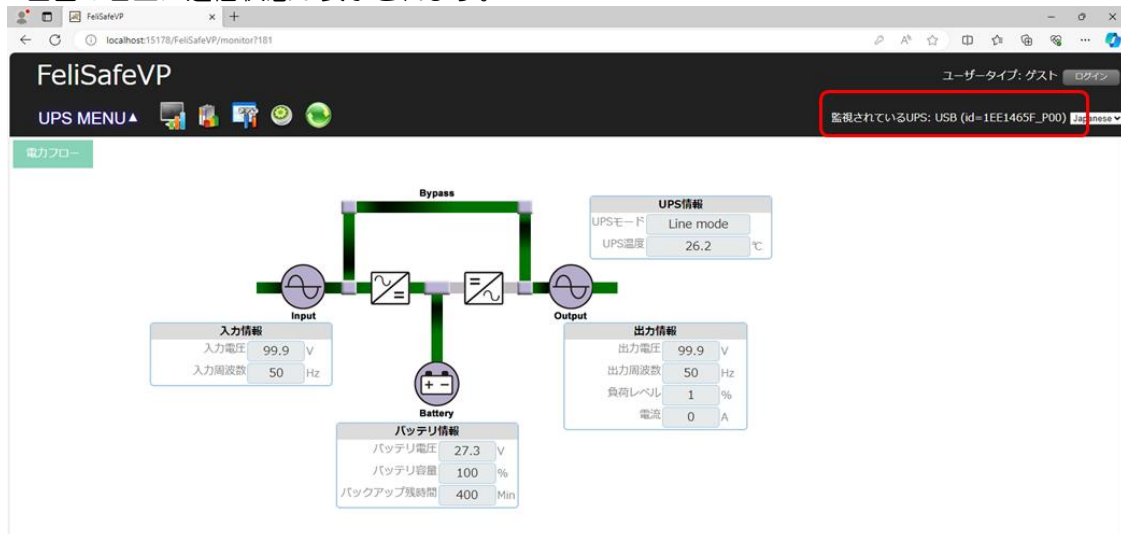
FeliSafeVP

localhost:15178/FeliSafeVP/monitor7181

FeliSafeVP

ユーザータイプ: ゲスト ログイン

UPS MENU▲

監視されているUPS: USB (id=1EE1465F_P00) Japanese

電力フロー

Bypass

UPS情報

| UPSモード | Line mode | |
|---|---|---|
| UPS温度 | 26.2 | ℃ |

Input

Output

入力情報

| 入力電圧 | 99.9 | V |
|---|---|---|
| 入力周波数 | 50 | Hz |

出力情報

| 出力電圧 | 99.9 | V |
|---|---|---|
| 出力周波数 | 50 | Hz |
| 負荷レベル | 1 | % |
| 電流 | 0 | A |

Battery

バッテリ情報

| バッテリ電圧 | 27.3 | V |
|---|---|---|
| バッテリ容量 | 100 | % |
| バックアップ残時間 | 400 | Min |